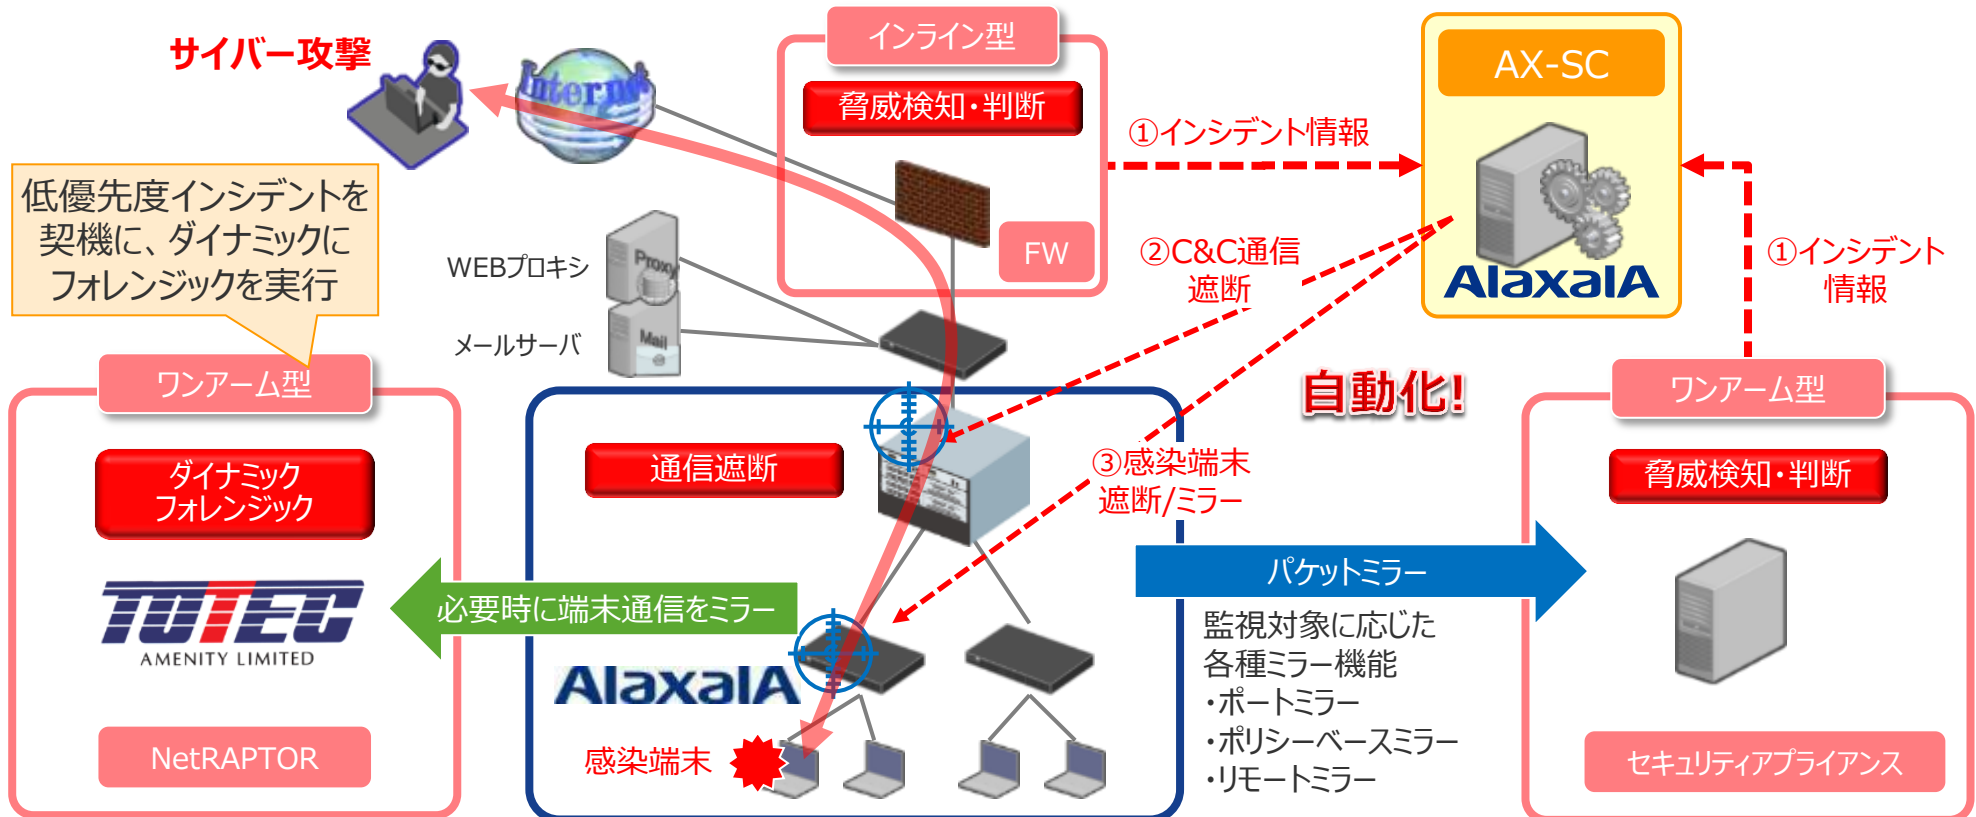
サイバー攻撃

Internet

インライン型

脅威検知・判断

FW

AX-SC

AlaxalA

①インシデント情報

②C&C通信遮断

①インシデント情報

低優先度インシデントを契機に、ダイナミックにフォレンジックを実行

WEBプロキシ

Proxy

メールサーバ

Mail

自動化!

ワンアーム型

ダイナミックフォレンジック

TOTEC
AMENITY LIMITED

NetRAPTOR

通信遮断

③感染端末遮断/ミラー

ワンアーム型

脅威検知・判断

必要時に端末通信をミラー

パケットミラー

AlaxalA

監視対象に応じた各種ミラー機能
・ポートミラー
・ポリシーベースミラー
・リモートミラー

感染端末

セキュリティアプライアンス